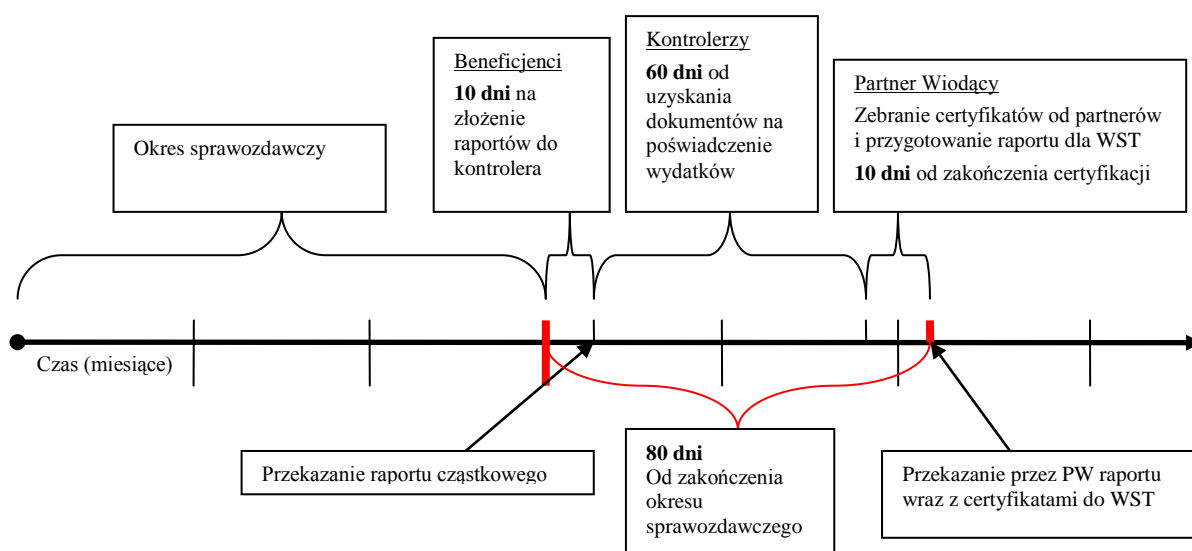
Beneficjenci

**10 dni** na złożenie raportów do kontrolera

Kontrolerzy

**60 dni** od uzyskania dokumentów na poświadczenie wydatków

Partner Wiodący

Zebranie certyfikatów od partnerów i przygotowanie raportu dla WST

**10 dni** od zakończenia certyfikacji

Okres sprawozdawczy

Czas (miesiące)

Przekazanie raportu cząstkowego

**80 dni**
Od zakończenia okresu sprawozdawczego

Przekazanie przez PW raportu wraz z certyfikatami do WST